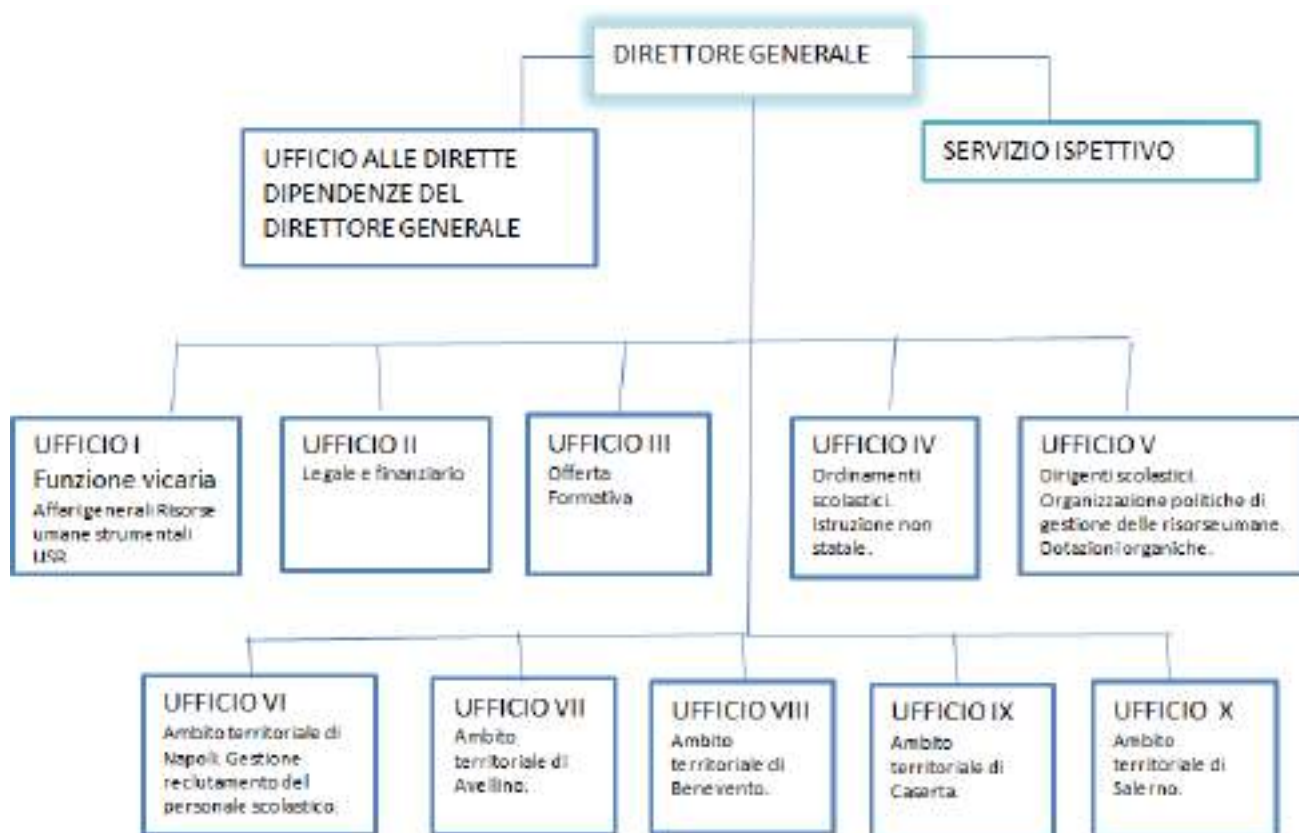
DIRETTORE GENERALE

UFFICIO ALLE DIRETTE DIPENDENZE DEL DIRETTORE GENERALE

SERVIZIO ISPETTIVO

UFFICIO I
Funzione vicaria
Affari generali Risorse umane strumentali USR

UFFICIO II
Legale e finanziario

UFFICIO III
Offerta Formativa

UFFICIO IV
Ordinamenti scolastici. Istruzione non statale.

UFFICIO V
Dirigenti scolastici. Organizzazione politiche di gestione delle risorse umane. Dotazioni organiche.

UFFICIO VI
Ambito territoriale di Napoli. Gestione reclutamento del personale scolastico.

UFFICIO VII
Ambito territoriale di Avellino.

UFFICIO VIII
Ambito territoriale di Benevento.

UFFICIO IX
Ambito territoriale di Caserta.

UFFICIO X
Ambito territoriale di Salerno.